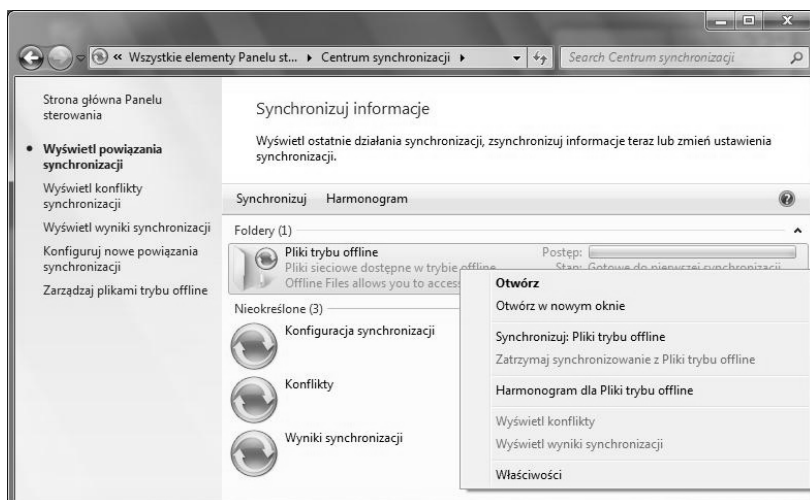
« Wszystkie elementy Panelu st... ▸ Centrum synchronizacji ▸

Search Centrum synchronizacji

Strona główna Panelu sterowania

Wyświetl powiązania synchronizacji

Wyświetl konflikty synchronizacji

Wyświetl wyniki synchronizacji

Konfiguruj nowe powiązania synchronizacji

Zarządzaj plikami trybu offline

Synchronizuj informacje

Wyświetl ostatnie działania synchronizacji, zsynchronizuj informacje teraz lub zmień ustawienia synchronizacji.

Synchronizuj Harmonogram

Foldery (1)

Pliki trybu offline

Pliki sieciowe dostępne w trybie offline

Offline Files allows you to access

Postęp:

Stan: Gotowe do pierwszej synchronizacji

Nieokreślone (3)

Konfiguracja synchronizacji

Konflikty

Wyniki synchronizacji

Otwórz

Otwórz w nowym oknie

Synchronizuj: Pliki trybu offline

Zatrzymaj synchronizowanie z Pliki trybu offline

Harmonogram dla Pliki trybu offline

Wyświetl konflikty

Wyświetl wyniki synchronizacji

Właściwości